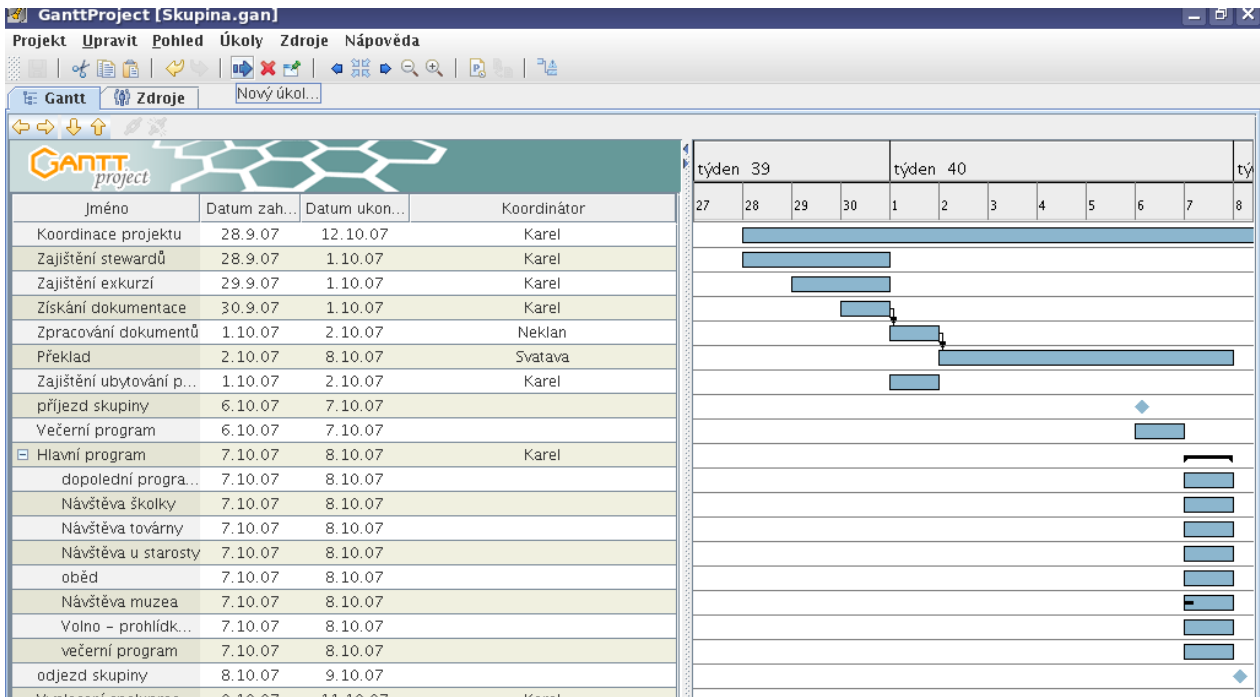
GanttProject [Skupina.gan]

Projekt Upravit Pohled Úkoly Zdroje Nápověda

Gantt Zdroje Nový úkol...

GANTT project

| Jméno | Datum zah... | Datum ukon... | Koordinátor |
|---|---|---|---|
| Koordinace projektu | 28.9.07 | 12.10.07 | Karel |
| Zajištění stewardů | 28.9.07 | 1.10.07 | Karel |
| Zajištění exkurzí | 29.9.07 | 1.10.07 | Karel |
| Získání dokumentace | 30.9.07 | 1.10.07 | Karel |
| Zpracování dokumentů | 1.10.07 | 2.10.07 | Neklan |
| Překlad | 2.10.07 | 8.10.07 | Svatava |
| Zajištění ubytování p... | 1.10.07 | 2.10.07 | Karel |
| příjezd skupiny | 6.10.07 | 7.10.07 | |
| Večerní program | 6.10.07 | 7.10.07 | |
| Hlavní program | 7.10.07 | 8.10.07 | Karel |
| dopolední progra... | 7.10.07 | 8.10.07 | |
| Návštěva školky | 7.10.07 | 8.10.07 | |
| Návštěva továrny | 7.10.07 | 8.10.07 | |
| Návštěva u starosty | 7.10.07 | 8.10.07 | |
| oběd | 7.10.07 | 8.10.07 | |
| Návštěva muzea | 7.10.07 | 8.10.07 | |
| Volno – prohlídk... | 7.10.07 | 8.10.07 | |
| večerní program | 7.10.07 | 8.10.07 | |
| odjezd skupiny | 8.10.07 | 9.10.07 | |
| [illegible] | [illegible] | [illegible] | Karel |

týden 39 týden 40 tý

27 28 29 30 1 2 3 4 5 6 7 8